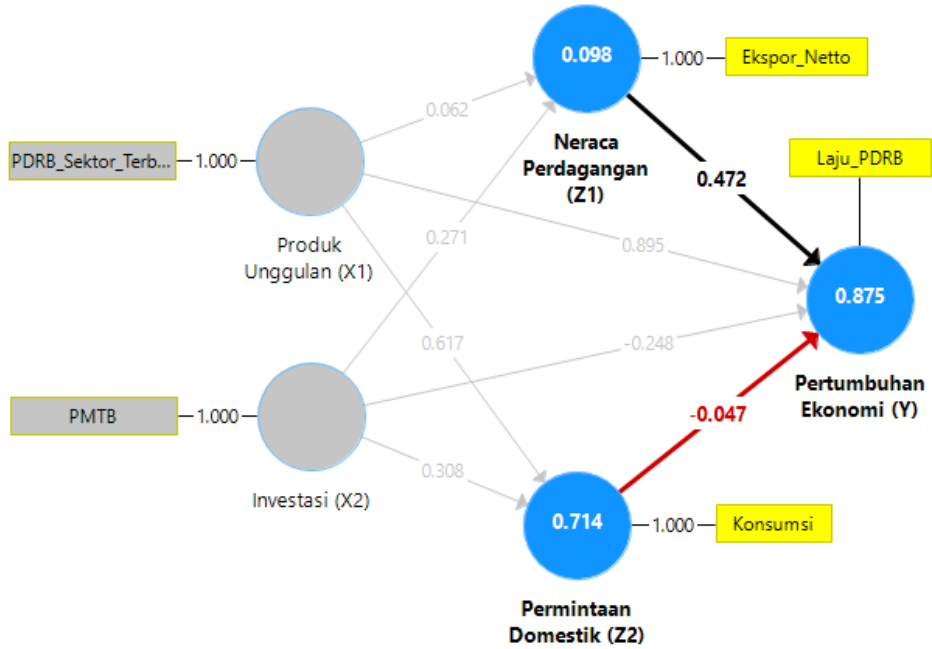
0.098

1.000

Ekspor_Netto

Neraca Perdagangan (Z1)

0.062

PDRB_Sektor_Terb...

1.000

Laju_PDRB

0.472

0.271

0.895

Produk Unggulan (X1)

0.875

0.617

-0.248

Pertumbuhan Ekonomi (Y)

PMTB

1.000

-0.047

0.308

Investasi (X2)

0.714

1.000

Konsumsi

Permintaan Domestik (Z2)